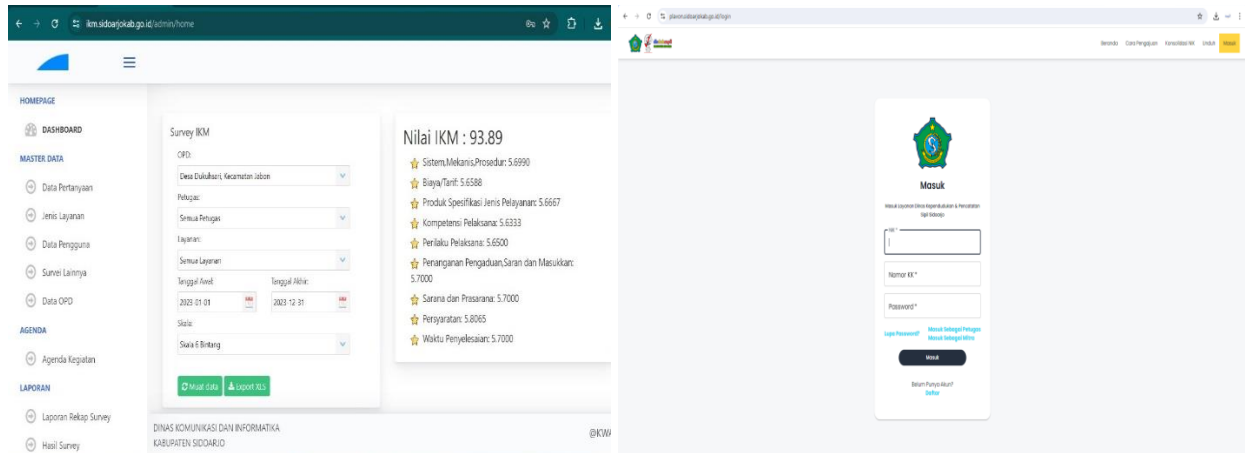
ikm.sidoarjokab.go.id/admin/home

HOMEPAGE

DASHBOARD

MASTER DATA

Data Pertanyaan

Jenis Layanan

Data Pengguna

Survei Lainnya

Data OPD

AGENDA

Agenda Kegiatan

LAPORAN

Laporan Rekap Survey

Hasil Survey

Survey IKM

OPD:

Desa Dukuhsari, Kecamatan Jabon

Petugas:

Semua Petugas

Layanan:

Semua Layanan

Tanggal Awal:

2023-01-01

Tanggal Akhir:

2023-12-31

Skala:

Skala 6 Bintang

Muat data

Export XLS

Nilai IKM : 93.89

Sistem,Mekanis,Prosedur: 5.6990

Biaya/Tarif: 5.6588

Produk Spesifikasi Jenis Pelayanan: 5.6667

Kompetensi Pelaksana: 5.6333

Perilaku Pelaksana: 5.6500

Penanganan Pengaduan,Saran dan Masukkan: 5.7000

Sarana dan Prasarana: 5.7000

Persyaratan: 5.8065

Waktu Penyelesaian: 5.7000

DINAS KOMUNIKASI DAN INFORMATIKA
KABUPATEN SIDOARJO

@KW

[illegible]

Beranda Cara Pengajuan Konsultasi NIK Unduh Masuk

Masuk

Masuk Layanan Dinas Kependudukan & Pencatatan Sipil Sidoarjo

NIK *

Nomor KK *

Password *

Lupa Password?

Masuk Sebagai Petugas

Masuk Sebagai Mitra

Masuk

Belum Punya Akun?

Daftar